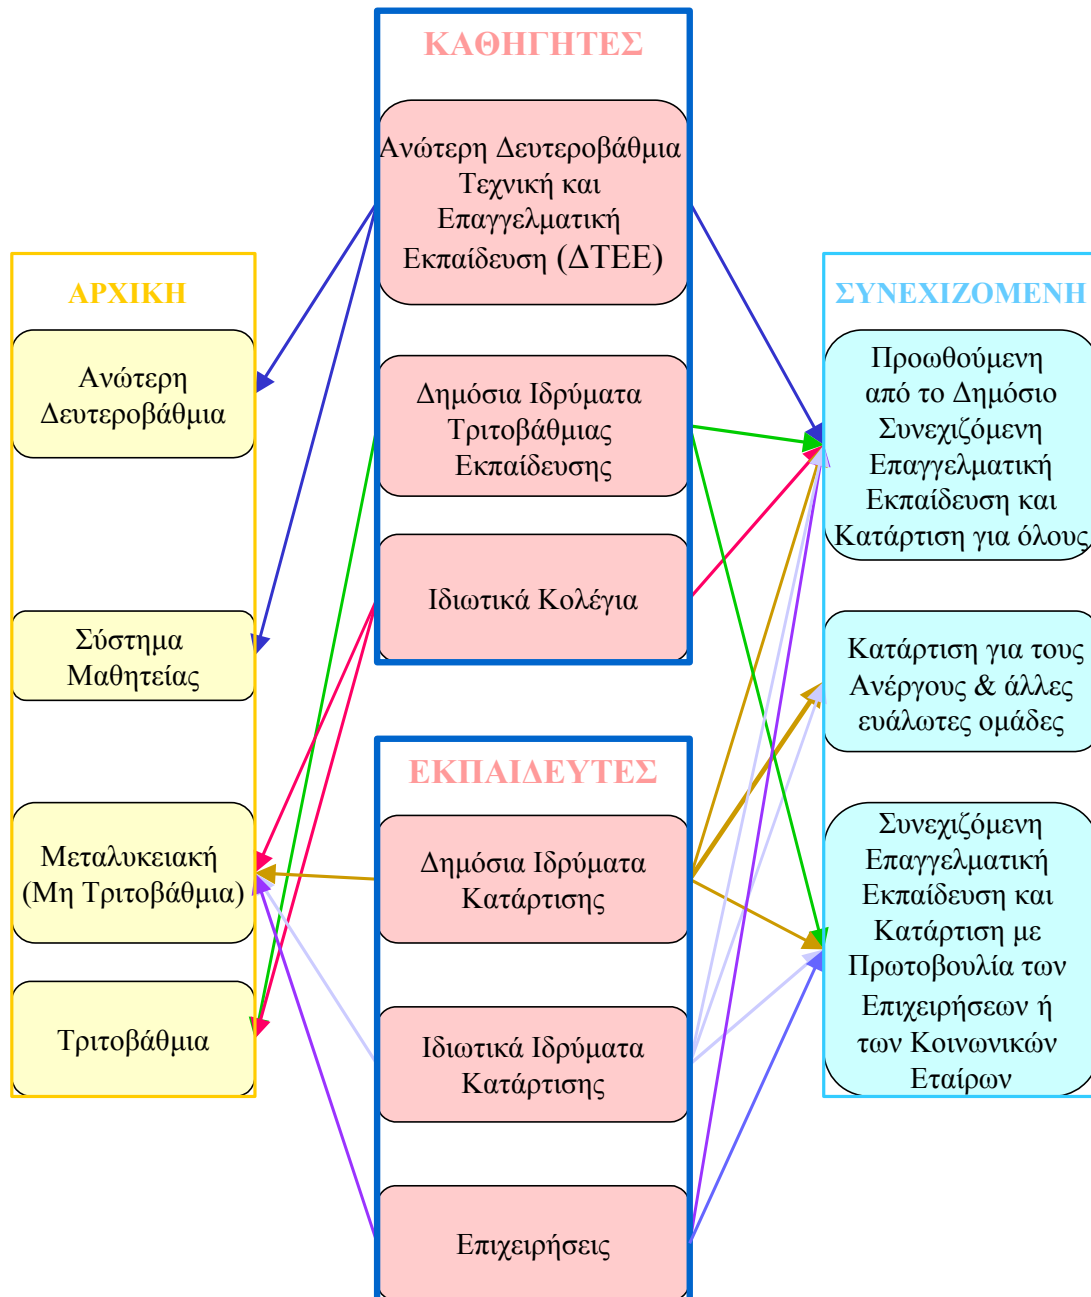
ΚΑΘΗΓΗΤΕΣ

Ανώτερη Δευτεροβάθμια Τεχνική και Επαγγελματική Εκπαίδευση (ΔΤΕΕ)

Δημόσια Ιδρύματα Τριτοβάθμιας Εκπαίδευσης

Ιδιωτικά Κολέγια

ΑΡΧΙΚΗ

Ανώτερη Δευτεροβάθμια

Σύστημα Μαθητείας

Μεταλυκειακή (Μη Τριτοβάθμια)

Τριτοβάθμια

ΣΥΝΕΧΙΖΟΜΕΝΗ

Προωθούμενη από το Δημόσιο Συνεχιζόμενη Επαγγελματική Εκπαίδευση και Κατάρτιση για όλους

Κατάρτιση για τους Ανέργους & άλλες ευάλωτες ομάδες

Συνεχιζόμενη Επαγγελματική Εκπαίδευση και Κατάρτιση με Πρωτοβουλία των Επιχειρήσεων ή των Κοινωνικών Εταίρων

ΕΚΠΑΙΔΕΥΤΕΣ

Δημόσια Ιδρύματα Κατάρτισης

Ιδιωτικά Ιδρύματα Κατάρτισης

Επιχειρήσεις